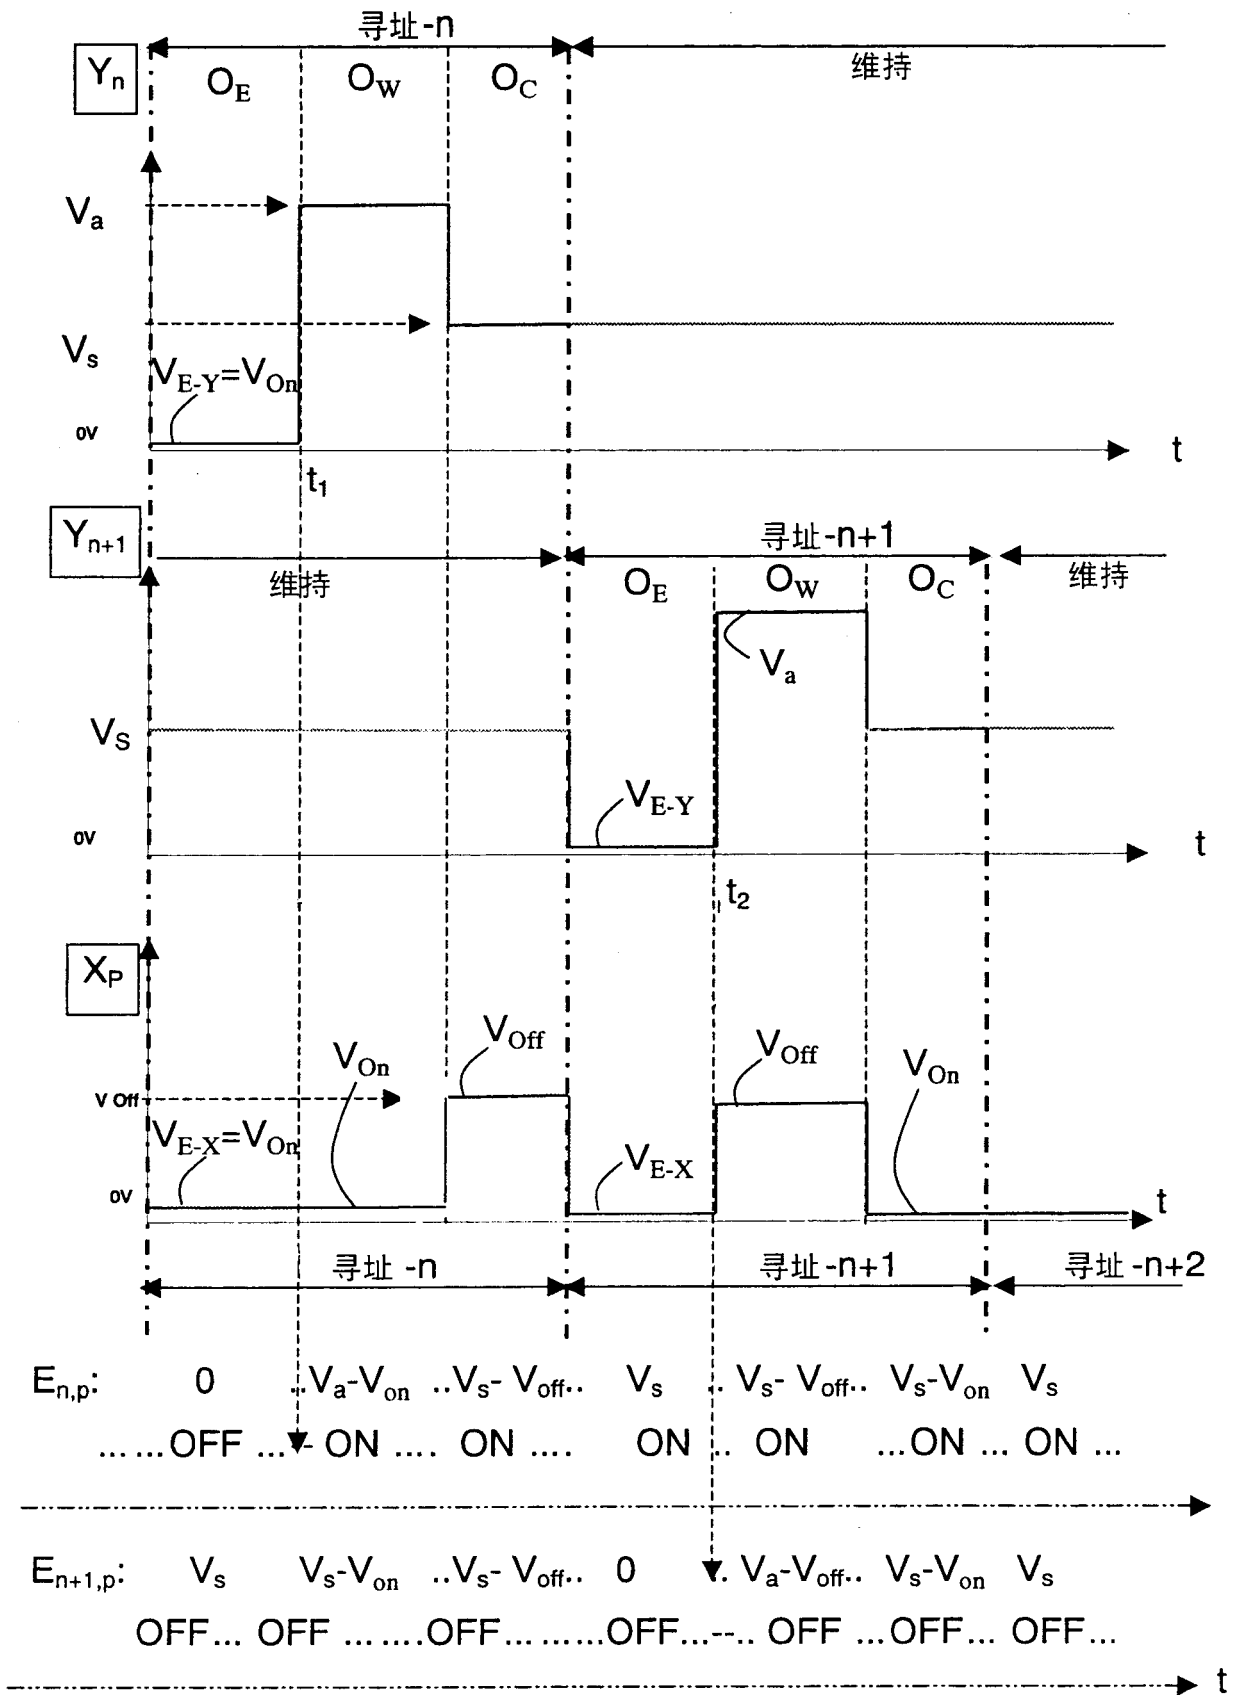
寻址-n

$Y_n$ $O_E$ $O_W$ $O_C$ 维持

$V_a$

$V_s$

$V_{E-Y}=V_{On}$

0V

t

$t_1$

$Y_{n+1}$ 维持 寻址-n+1

$O_E$ $O_W$ $O_C$ 维持

$V_a$

$V_S$

$V_{E-Y}$

0V

t

$t_2$

$X_P$

$V_{Off}$ $V_{Off}$ $V_{On}$ $V_{On}$

V Off

$V_{E-X}=V_{On}$

$V_{E-X}$

0V

t

寻址 -n 寻址 -n+1 寻址 -n+2

$E_{n,p}$: 0 ..$V_a$-$V_{on}$ ..$V_s$- $V_{off}$.. $V_s$ .. $V_s$- $V_{off}$.. $V_s$-$V_{on}$ $V_s$

... ...OFF ...- ON .... ON .... ON .. ON ...ON ... ON ...

$E_{n+1,p}$: $V_s$ $V_s$-$V_{on}$ ..$V_s$- $V_{off}$.. 0 . $V_a$-$V_{off}$.. $V_s$-$V_{on}$ $V_s$

OFF... OFF ... ....OFF... ... ...OFF...--.. OFF ...OFF... OFF...

t